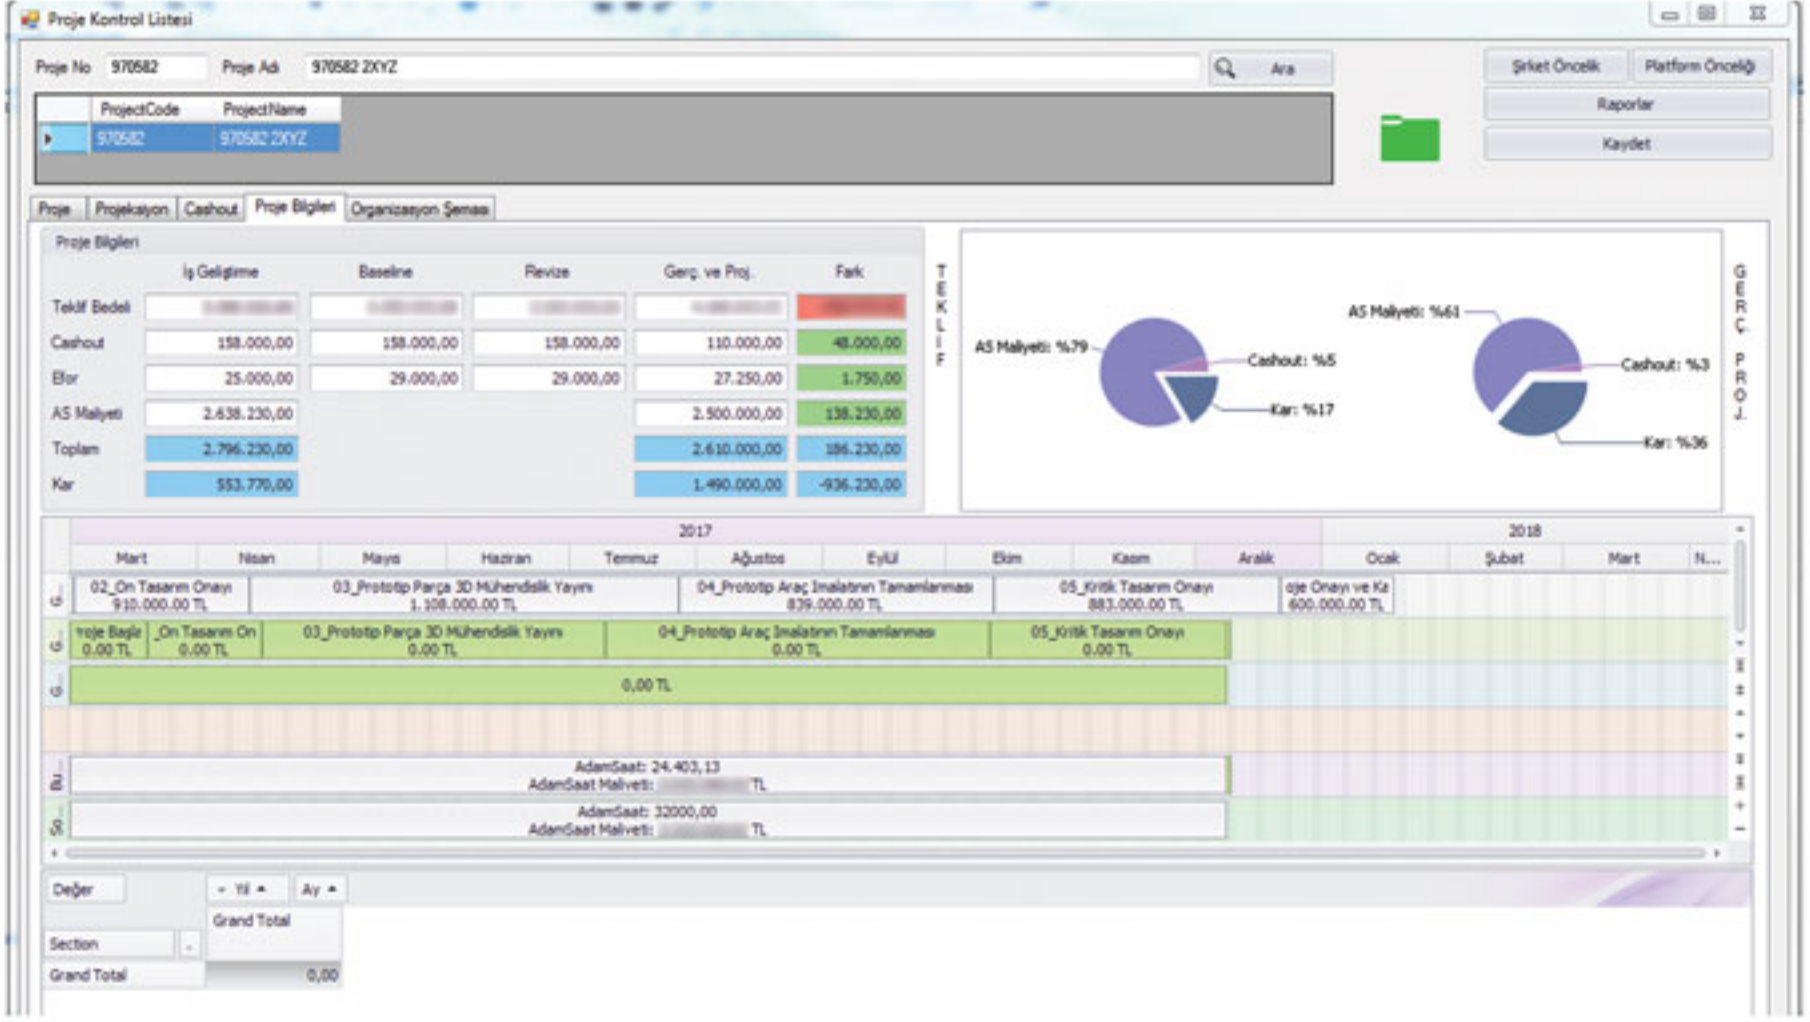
Proje Kontrol Listesi

Proje No 970582 Proje Adı 970582 2XYZ Ara

Şirket Öncelik Platform Önceliği
Raporlar
Kaydet

| | ProjectCode | ProjectName |
|---|---|---|
| ▸ | 970582 | 970582 2XYZ |

Proje Projeksiyon Cashout Proje Bilgileri Organizasyon Şeması

Proje Bilgileri

| | İş Geliştirme | Baseline | Revize | Gerç. ve Proj. | Fark |
|---|---|---|---|---|---|
| Teklif Bedeli | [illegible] | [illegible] | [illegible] | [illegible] | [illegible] |
| Cashout | 158.000,00 | 158.000,00 | 158.000,00 | 110.000,00 | 48.000,00 |
| Efor | 25.000,00 | 29.000,00 | 29.000,00 | 27.250,00 | 1.750,00 |
| AS Maliyeti | 2.638.230,00 | | | 2.500.000,00 | 138.230,00 |
| Toplam | 2.796.230,00 | | | 2.610.000,00 | 186.230,00 |
| Kar | 553.770,00 | | | 1.490.000,00 | -936.230,00 |

TEKLİF
AS Maliyeti: %79
Cashout: %5
Kar: %17

AS Maliyeti: %61
Cashout: %3
Kar: %36
GERÇ. PROJ.

2017 2018
Mart Nisan Mayıs Haziran Temmuz Ağustos Eylül Ekim Kasım Aralık Ocak Şubat Mart N...

02_Ön Tasarım Onayı 910.000,00 TL
03_Prototip Parça 3D Mühendislik Yayını 1.108.000,00 TL
04_Prototip Araç İmalatının Tamamlanması 839.000,00 TL
05_Kritik Tasarım Onayı 883.000,00 TL
oje Onayı ve Ka 600.000,00 TL

roje Başla 0,00 TL
_Ön Tasarım On 0,00 TL
03_Prototip Parça 3D Mühendislik Yayını 0,00 TL
04_Prototip Araç İmalatının Tamamlanması 0,00 TL
05_Kritik Tasarım Onayı 0,00 TL

0,00 TL

AdamSaat: 24.403,13
AdamSaat Maliyeti: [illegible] TL

AdamSaat: 32000,00
AdamSaat Maliyeti: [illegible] TL

Değer
Yıl Ay
Grand Total
Section
Grand Total 0,00